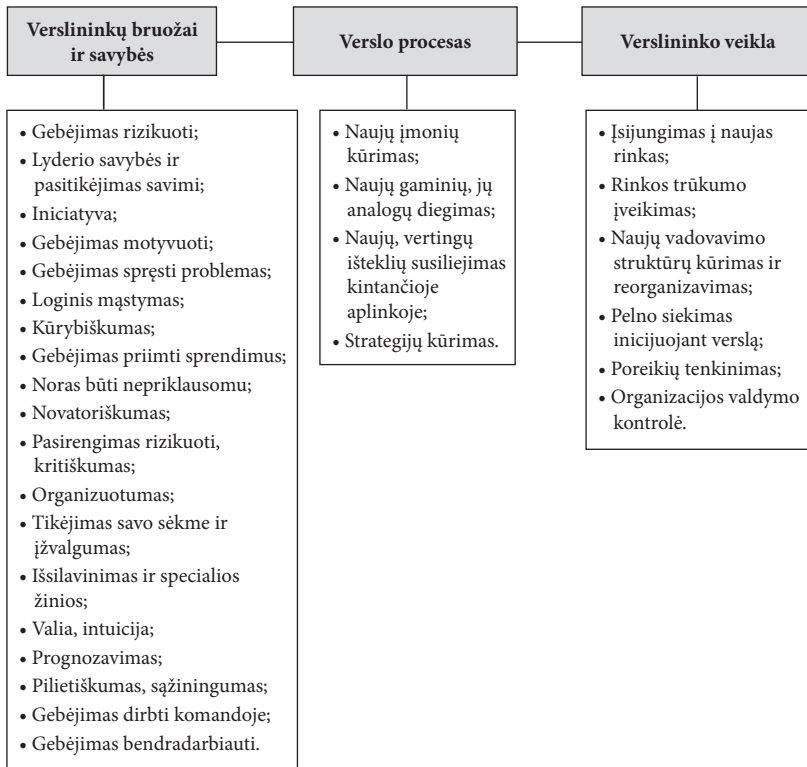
Verslininkų bruožai ir savybės

Verslo procesas

Verslininko veikla

- Gebėjimas rizikuoti;
- Lyderio savybės ir pasitikėjimas savimi;
- Iniciatyva;
- Gebėjimas motyvuoti;
- Gebėjimas spręsti problemas;
- Loginis mąstymas;
- Kūrybiškumas;
- Gebėjimas priimti sprendimus;
- Noras būti nepriklausomu;
- Novatoriškumas;
- Pasirengimas rizikuoti, kritiškumas;
- Organizuotumas;
- Tikėjimas savo sėkme ir įžvalgumas;
- Išsilavinimas ir specialios žinios;
- Valia, intuicija;
- Prognozavimas;
- Pilietiškumas, sąžiningumas;
- Gebėjimas dirbti komandoje;
- Gebėjimas bendradarbiauti.

- Naujų įmonių kūrimas;
- Naujų gaminių, jų analogų diegimas;
- Naujų, vertingų išteklių susiliejimas kintančioje aplinkoje;
- Strategijų kūrimas.

- Įsijungimas į naujas rinkas;
- Rinkos trūkumo įveikimas;
- Naujų vadovavimo struktūrų kūrimas ir reorganizavimas;
- Pelno siekimas inicijuojant verslą;
- Poreikių tenkinimas;
- Organizacijos valdymo kontrolė.